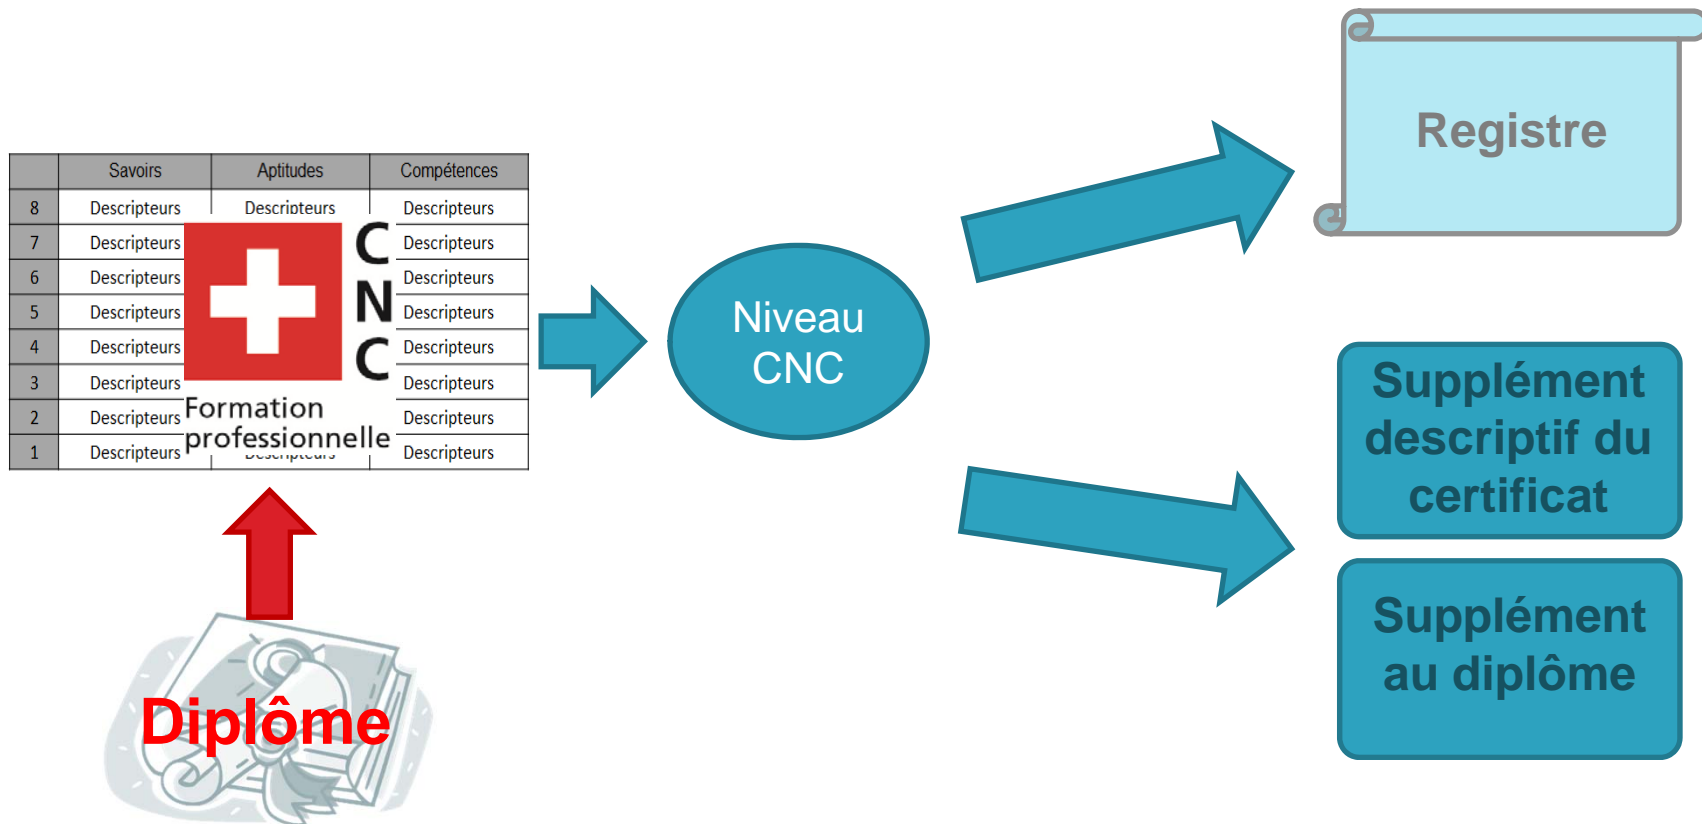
| | Savoirs | Aptitudes | Compétences |
|---|---|---|---|
| 8 | Descripteurs | Descripteurs | Descripteurs |
| 7 | Descripteurs | | Descripteurs |
| 6 | Descripteurs | | Descripteurs |
| 5 | Descripteurs | | Descripteurs |
| 4 | Descripteurs | | Descripteurs |
| 3 | Descripteurs | | Descripteurs |
| 2 | Descripteurs | | Descripteurs |
| 1 | Descripteurs | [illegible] | Descripteurs |

CNC

Formation professionnelle

Niveau CNC

Registre

Supplément descriptif du certificat

Supplément au diplôme

Diplôme